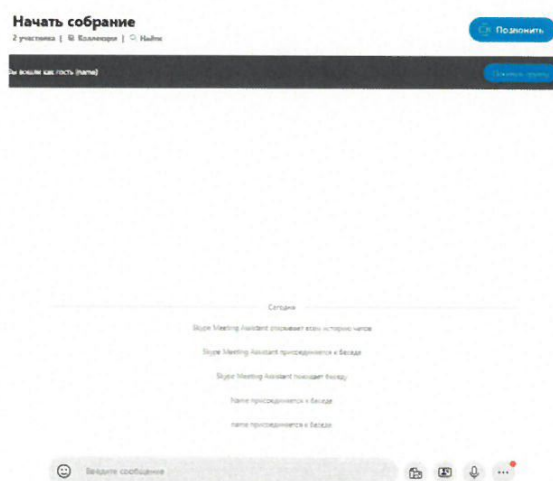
Начать собрание

2 участника | Коллекция | Найти

Позвонить

Вы вошли как гость (name)

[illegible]

Сегодня

Skype Meeting Assistant скрывает всю историю чатов

Skype Meeting Assistant присоединяется к беседе

Skype Meeting Assistant покидает беседу

Name присоединяется к беседе

name присоединяется к беседе

Введите сообщение